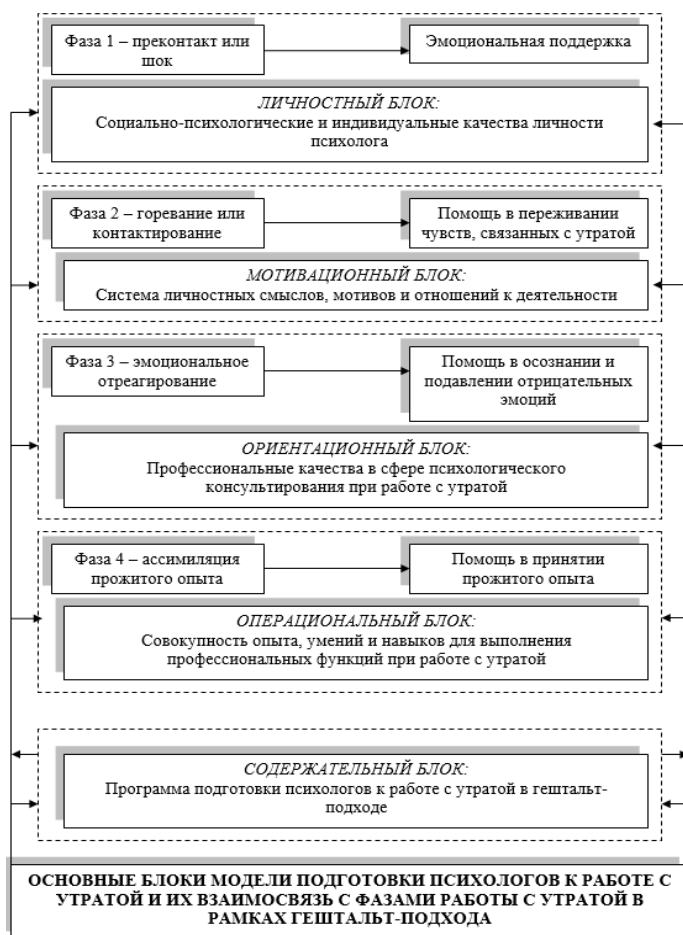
Фаза 1 – преконтакт или шок

Эмоциональная поддержка

*ЛИЧНОСТНЫЙ БЛОК:*
Социально-психологические и индивидуальные качества личности психолога

Фаза 2 – горевание или контактирование

Помощь в переживании чувств, связанных с утратой

*МОТИВАЦИОННЫЙ БЛОК:*
Система личностных смыслов, мотивов и отношений к деятельности

Фаза 3 – эмоциональное отреагирование

Помощь в осознании и подавлении отрицательных эмоций

*ОРИЕНТАЦИОННЫЙ БЛОК:*
Профессиональные качества в сфере психологического консультирования при работе с утратой

Фаза 4 – ассимиляция прожитого опыта

Помощь в принятии прожитого опыта

*ОПЕРАЦИОНАЛЬНЫЙ БЛОК:*
Совокупность опыта, умений и навыков для выполнения профессиональных функций при работе с утратой

*СОДЕРЖАТЕЛЬНЫЙ БЛОК:*
Программа подготовки психологов к работе с утратой в гештальт-подходе

ОСНОВНЫЕ БЛОКИ МОДЕЛИ ПОДГОТОВКИ ПСИХОЛОГОВ К РАБОТЕ С УТРАТОЙ И ИХ ВЗАИМОСВЯЗЬ С ФАЗАМИ РАБОТЫ С УТРАТОЙ В РАМКАХ ГЕШТАЛЬТ-ПОДХОДА